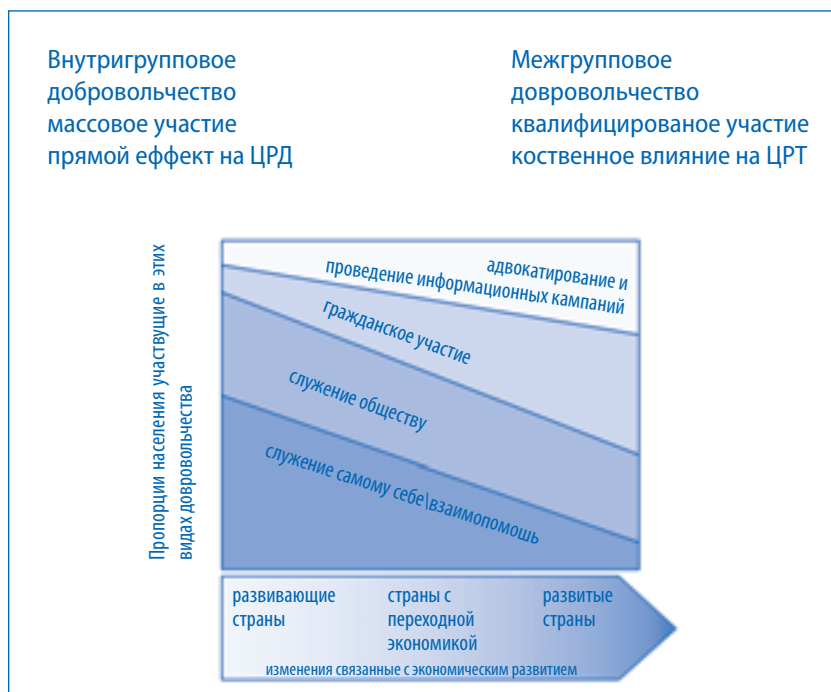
Внутригрупповое добровольчество массовое участие прямой еффект на ЦРД

Межгрупповое довровольчество квалифицированое участие коственное влияние на ЦРТ

Пропорции населения участвущие в этих видах добровольчества

адвокатирование и проведение информационных кампаний

гражданское участие

служение обществу

служение самому себе\взаимопомошь

развивающие страны

страны с переходной экономикой

развитые страны

изменения связанные с экономическим развитием